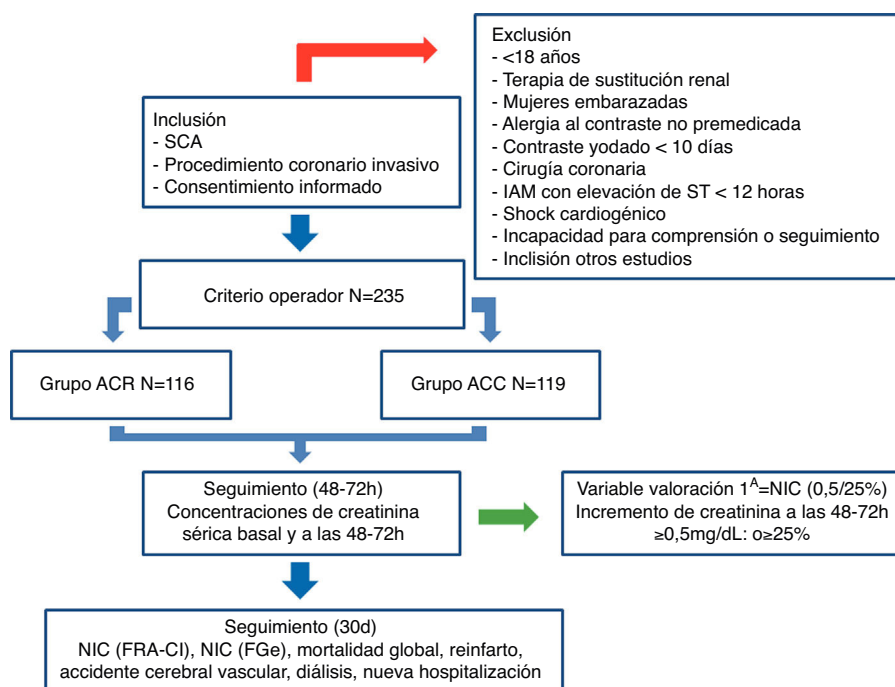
Exclusión
- <18 años
- Terapia de sustitución renal
- Mujeres embarazadas
- Alergia al contraste no premedicada
- Contraste yodado < 10 días
- Cirugía coronaria
- IAM con elevación de ST < 12 horas
- Shock cardiogénico
- Incapacidad para comprensión o seguimiento
- Inclisión otros estudios

Inclusión
- SCA
- Procedimiento coronario invasivo
- Consentimiento informado

Criterio operador N=235

Grupo ACR N=116

Grupo ACC N=119

Seguimiento (48-72h)
Concentraciones de creatinina sérica basal y a las 48-72h

Variable valoración $1^{A}$=NIC (0,5/25%)
Incremento de creatinina a las 48-72h ≥0,5mg/dL: o≥25%

Seguimiento (30d)
NIC (FRA-CI), NIC (FGe), mortalidad global, reinfarto, accidente cerebral vascular, diálisis, nueva hospitalización